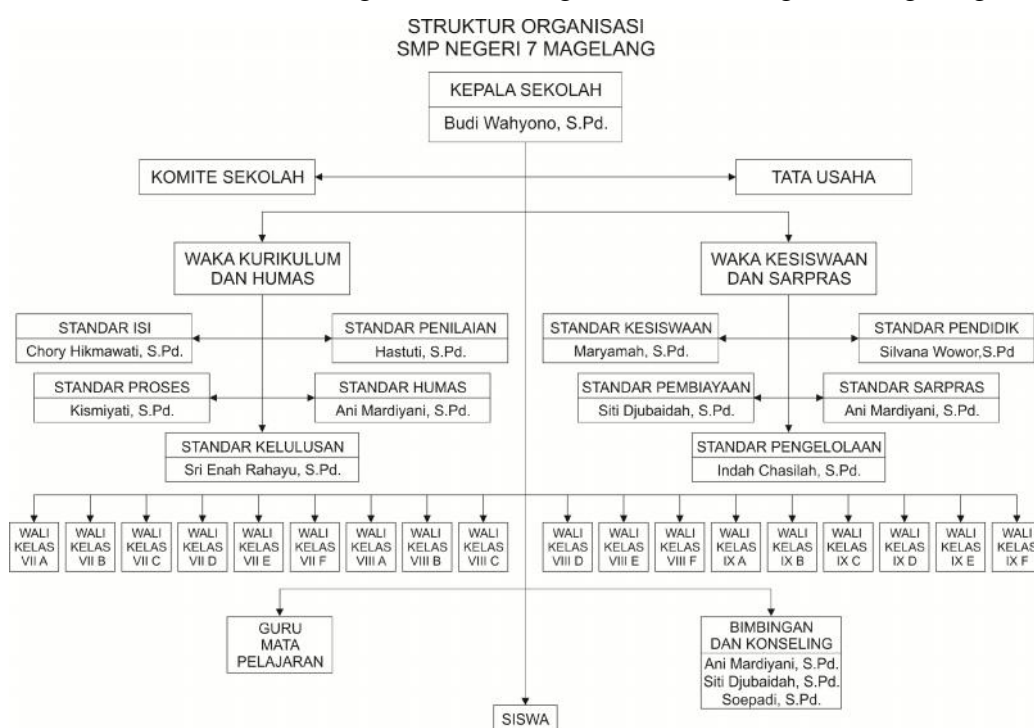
STRUKTUR ORGANISASI
SMP NEGERI 7 MAGELANG

KEPALA SEKOLAH
Budi Wahyono, S.Pd.

KOMITE SEKOLAH

TATA USAHA

WAKA KURIKULUM DAN HUMAS

WAKA KESISWAAN DAN SARPRAS

STANDAR ISI
Chory Hikmawati, S.Pd.

STANDAR PENILAIAN
Hastuti, S.Pd.

STANDAR PROSES
Kismiyati, S.Pd.

STANDAR HUMAS
Ani Mardiyani, S.Pd.

STANDAR KELULUSAN
Sri Enah Rahayu, S.Pd.

STANDAR KESISWAAN
Maryamah, S.Pd.

STANDAR PENDIDIK
Silvana Wowor,S.Pd

STANDAR PEMBIAYAAN
Siti Djubaidah, S.Pd.

STANDAR SARPRAS
Ani Mardiyani, S.Pd.

STANDAR PENGELOLAAN
Indah Chasilah, S.Pd.

WALI KELAS VII A

WALI KELAS VII B

WALI KELAS VII C

WALI KELAS VII D

WALI KELAS VII E

WALI KELAS VII F

WALI KELAS VIII A

WALI KELAS VIII B

WALI KELAS VIII C

WALI KELAS VIII D

WALI KELAS VIII E

WALI KELAS VIII F

WALI KELAS IX A

WALI KELAS IX B

WALI KELAS IX C

WALI KELAS IX D

WALI KELAS IX E

WALI KELAS IX F

GURU MATA PELAJARAN

BIMBINGAN DAN KONSELING
Ani Mardiyani, S.Pd.
Siti Djubaidah, S.Pd.
Soepadi, S.Pd.

SISWA